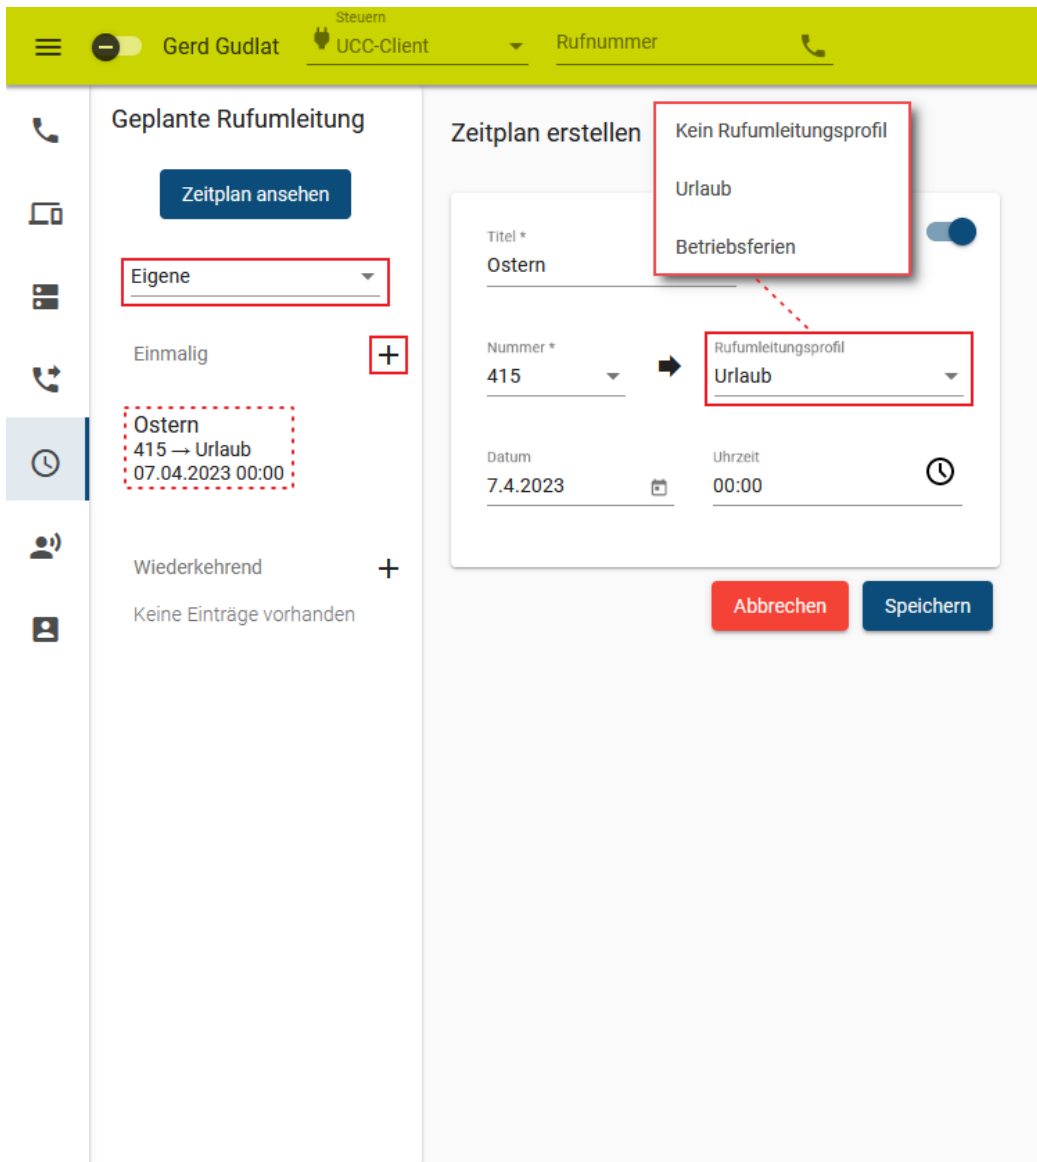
Gerd Gudlat
Steuern
UCC-Client
Rufnummer

Geplante Rufumleitung

Zeitplan ansehen

Eigene

Einmalig +

Ostern
415 → Urlaub
07.04.2023 00:00

Wiederkehrend +

Keine Einträge vorhanden

Zeitplan erstellen

Kein Rufumleitungsprofil
Urlaub
Betriebsferien

Titel *
Ostern

Nummer *
415

Rufumleitungsprofil
Urlaub

Datum
7.4.2023

Uhrzeit
00:00

Abbrechen
Speichern